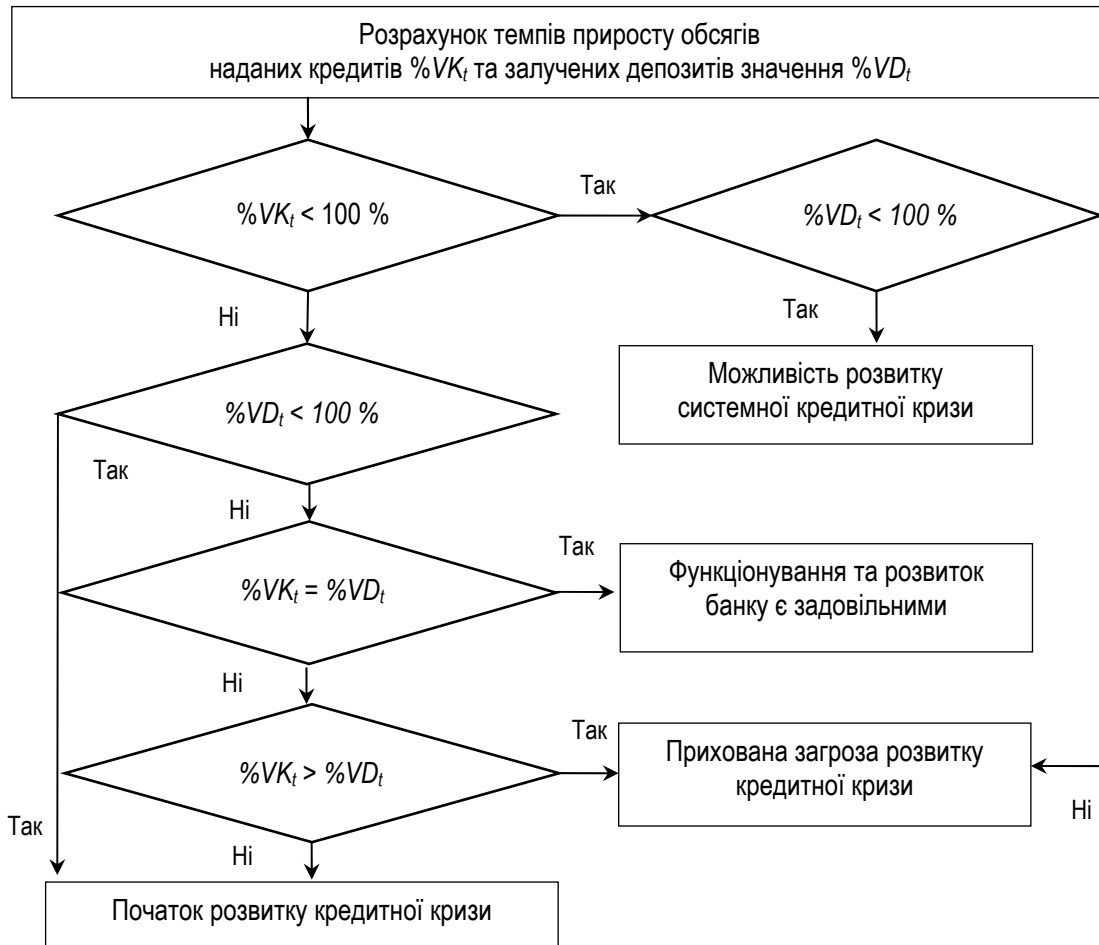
Розрахунок темпів приросту обсягів наданих кредитів $\%VK_t$ та залучених депозитів значення $\%VD_t$

$\%VK_t < 100\ \%$

Так

$\%VD_t < 100\ \%$

Так

Можливість розвитку системної кредитної кризи

Ні

$\%VD_t < 100\ \%$

Так

Ні

Так

$\%VK_t = \%VD_t$

Функціонування та розвиток банку є задовільними

Ні

Так

$\%VK_t > \%VD_t$

Прихована загроза розвитку кредитної кризи

Ні

Так

Ні

Початок розвитку кредитної кризи